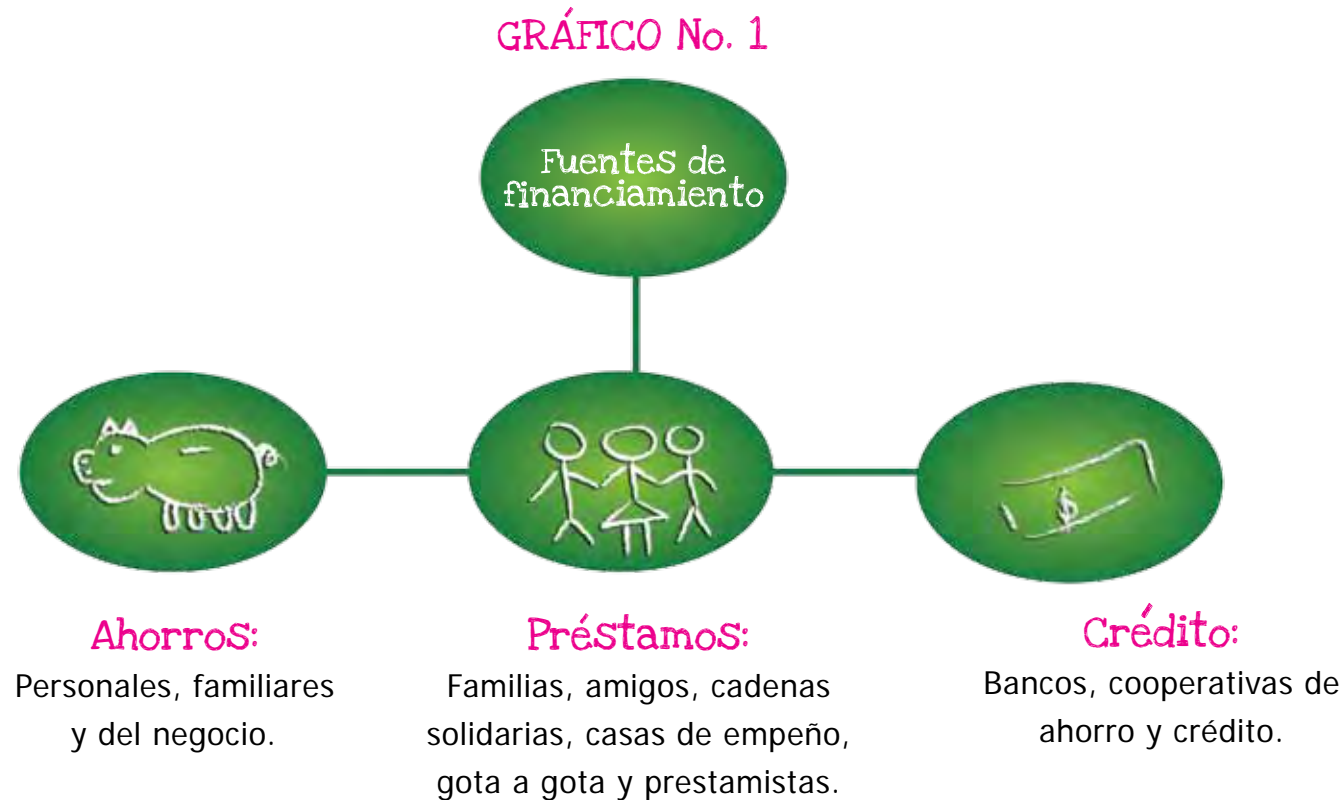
GRÁFICO No. 1

Fuentes de financiamiento

$

Ahorros:
Personales, familiares y del negocio.

Préstamos:
Familias, amigos, cadenas solidarias, casas de empeño, gota a gota y prestamistas.

Crédito:
Bancos, cooperativas de ahorro y crédito.